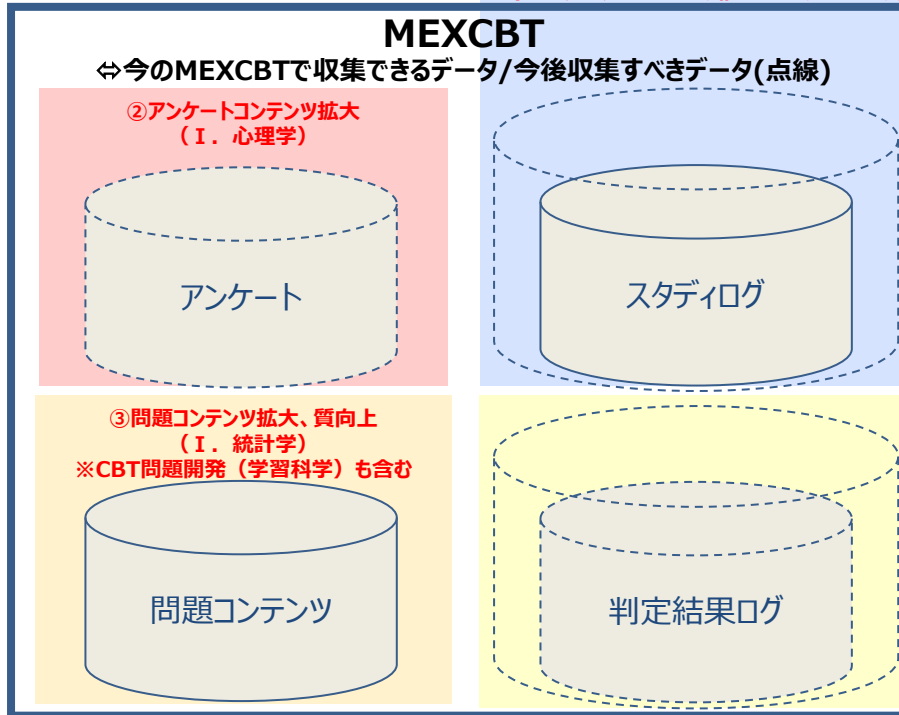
MEXCBT
⇔今のMEXCBTで収集できるデータ/今後収集すべきデータ(点線)

②アンケートコンテンツ拡大
（I．心理学）

アンケート

スタディログ

③問題コンテンツ拡大、質向上
（I．統計学）
※CBT問題開発（学習科学）も含む

問題コンテンツ

判定結果ログ